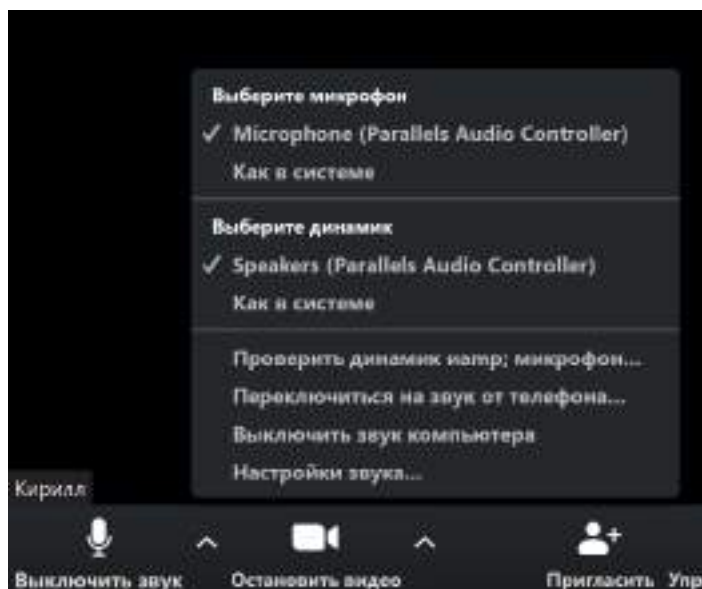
Выберите микрофон

✓ Microphone (Parallels Audio Controller)

Как в системе

Выберите динамик

✓ Speakers (Parallels Audio Controller)

Как в системе

Проверить динамик иamp; микрофон...

Переключиться на звук от телефона...

Выключить звук компьютера

Настройки звука...

Кирилл

Выключить звук

Остановить видео

Пригласить

Упр